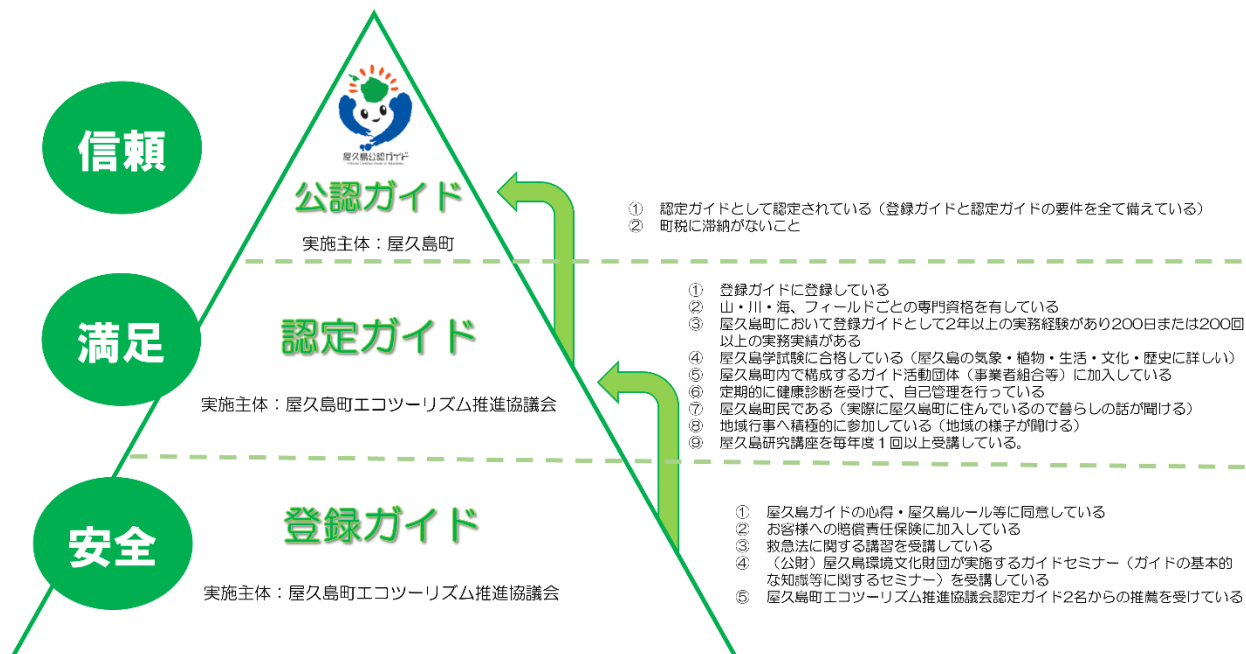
信頼

屋久島公認ガイド

公認ガイド

実施主体：屋久島町

① 認定ガイドとして認定されている（登録ガイドと認定ガイドの要件を全て備えている）
② 町税に滞納がないこと

満足

認定ガイド

実施主体：屋久島町エコツーリズム推進協議会

① 登録ガイドに登録している
② 山・川・海、フィールドごとの専門資格を有している
③ 屋久島町において登録ガイドとして2年以上の実務経験があり200日または200回以上の実務実績がある
④ 屋久島学試験に合格している（屋久島の気象・植物・生活・文化・歴史に詳しい）
⑤ 屋久島町内で構成するガイド活動団体（事業者組合等）に加入している
⑥ 定期的に健康診断を受けて、自己管理を行っている
⑦ 屋久島町民である（実際に屋久島町に住んでいるので暮らしの話が聞ける）
⑧ 地域行事へ積極的に参加している（地域の様子が聞ける）
⑨ 屋久島研究講座を毎年度１回以上受講している。

安全

登録ガイド

実施主体：屋久島町エコツーリズム推進協議会

① 屋久島ガイドの心得・屋久島ルール等に同意している
② お客様への賠償責任保険に加入している
③ 救急法に関する講習を受講している
④ （公財）屋久島環境文化財団が実施するガイドセミナー（ガイドの基本的な知識等に関するセミナー）を受講している
⑤ 屋久島町エコツーリズム推進協議会認定ガイド2名からの推薦を受けている